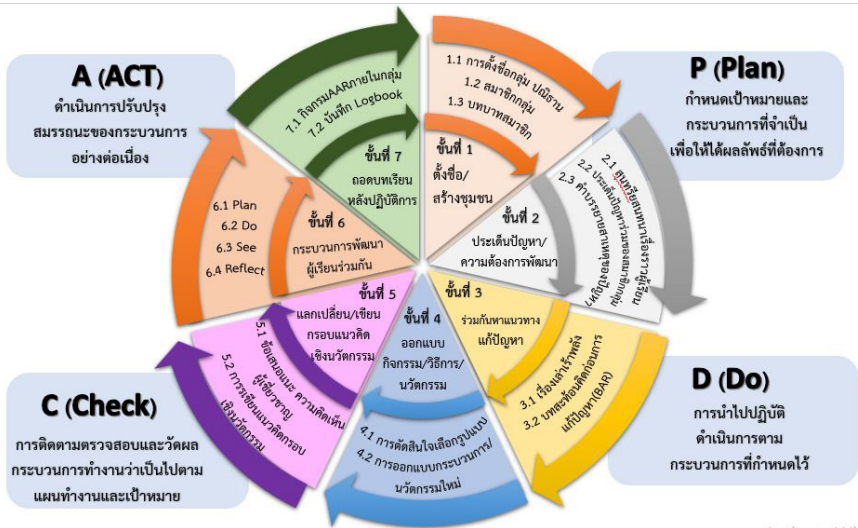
A (ACT)
ดำเนินการปรับปรุงสมรรถนะของกระบวนการอย่างต่อเนื่อง

P (Plan)
กำหนดเป้าหมายและกระบวนการที่จำเป็นเพื่อให้ได้ผลลัพธ์ที่ต้องการ

D (Do)
การนำไปปฏิบัติ ดำเนินการตามกระบวนการที่กำหนดไว้

C (Check)
การติดตามตรวจสอบและวัดผลกระบวนการทำงานว่าเป็นไปตามแผนทำงานและเป้าหมาย

1.1 การตั้งชื่อกลุ่ม ปณิธาน
1.2 สมาชิกกลุ่ม
1.3 บทบาทสมาชิก

ขั้นที่ 1
ตั้งชื่อ/สร้างชุมชน

2.1 สุนทรียสนทนาเรื่องราวสู่ชั้นเรียน
2.2 ประเด็นปัญหาร่วมของสมาชิกกลุ่ม
2.3 คำบรรยายสภาพปัญหา

ขั้นที่ 2
ประเด็นปัญหา/ความต้องการพัฒนา

ขั้นที่ 3
ร่วมกันหาแนวทางแก้ปัญหา

3.1 เรื่องเล่าเร้าพลัง
3.2 บทสะท้อนคิดก่อนการแก้ปัญหา(BAR)

ขั้นที่ 4
ออกแบบกิจกรรม/วิธีการ/นวัตกรรม

4.1 การตัดสินใจเลือกรูปแบบ
4.2 การออกแบบกระบวนการ/นวัตกรรมใหม่

ขั้นที่ 5
แลกเปลี่ยน/เขียนกรอบแนวคิดเชิงนวัตกรรม

5.1 ข้อเสนอแนะ ความคิดเห็นผู้เชี่ยวชาญ
5.2 การเขียนแนวคิดกรอบเชิงนวัตกรรม

ขั้นที่ 6
กระบวนการพัฒนาผู้เรียนร่วมกัน

6.1 Plan
6.2 Do
6.3 See
6.4 Reflect

ขั้นที่ 7
ถอดบทเรียนหลังปฏิบัติการ

7.1 กิจกรรมAARภายในกลุ่ม
7.2 บันทึก Logbook